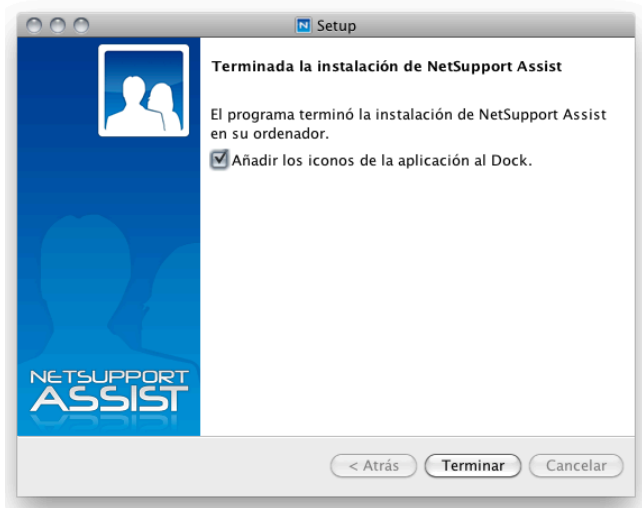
Setup

NETSUPPORT ASSIST

Terminada la instalación de NetSupport Assist

El programa terminó la instalación de NetSupport Assist en su ordenador.

Añadir los iconos de la aplicación al Dock.

< Atrás
Terminar
Cancelar